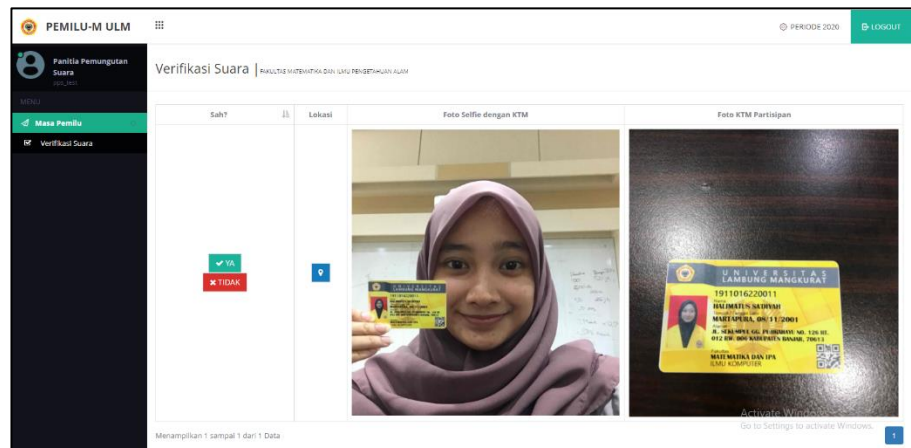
PEMILU-M ULM

PERIODE 2020

LOGOUT

Panitia Pemungutan Suara

MENU

Masa Pemilu

Verifikasi Suara

Verifikasi Suara | FAKULTAS MATEMATIKA DAN ILMU PENGETAHUAN ALAM

| Sah? | Lokasi | Foto Selfie dengan KTM | Foto KTM Partisipan |
|---|---|---|---|
| ✔ YA ✖ TIDAK | | | |

UNIVERSITAS LAMBUNG MANGKURAT

1910116220011

HALIMATUN SA'DIYAH

MARTAPURA, 08/11/2001

JL. SEKUMPUL GG. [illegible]

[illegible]

MATEMATIKA DAN IPA

ILMU KOMPUTER

Activate Windows

Go to Settings to activate Windows.

Menampilkan 1 sampai 1 dari 1 Data

1